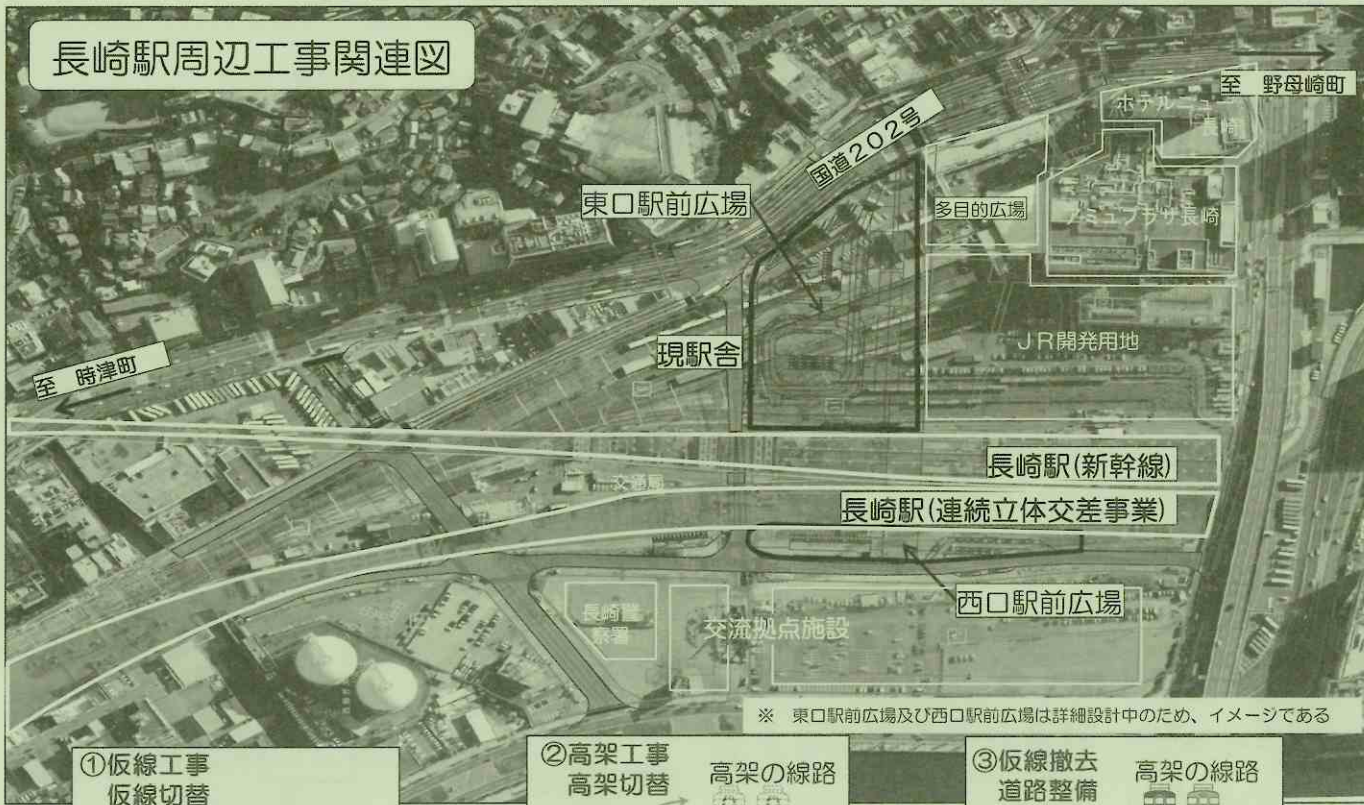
長崎駅周辺工事関連図

至　野母崎町

ホテルニュー長崎

国道202号

東口駅前広場

多目的広場

アミュプラザ長崎

JR開発用地

現駅舎

至　時津町

長崎駅(新幹線)

文化庁

長崎駅(連続立体交差事業)

西口駅前広場

長崎警察署

交流拠点施設

※　東口駅前広場及び西口駅前広場は詳細設計中のため、イメージである

①仮線工事
仮線切替

②高架工事
高架切替　高架の線路

③仮線撤去
道路整備　高架の線路